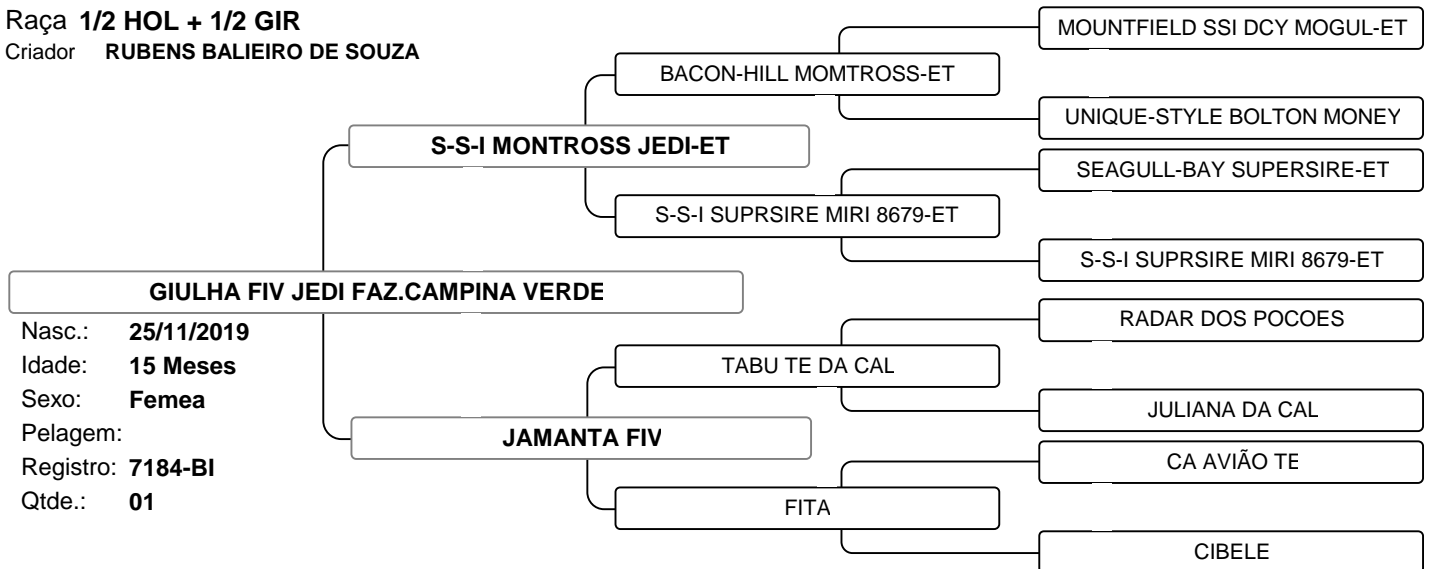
Raça 1/2 HOL + 1/2 GIR
Criador RUBENS BALIEIRO DE SOUZA

MOUNTFIELD SSI DCY MOGUL-ET

BACON-HILL MOMTROSS-ET

UNIQUE-STYLE BOLTON MONEY

S-S-I MONTROSS JEDI-ET

SEAGULL-BAY SUPERSIRE-ET

S-S-I SUPRSIRE MIRI 8679-ET

S-S-I SUPRSIRE MIRI 8679-ET

GIULHA FIV JEDI FAZ.CAMPINA VERDE

Nasc.: 25/11/2019
Idade: 15 Meses
Sexo: Femea
Pelagem:
Registro: 7184-BI
Qtde.: 01

RADAR DOS POCOES

TABU TE DA CAL

JULIANA DA CAL

JAMANTA FIV

CA AVIÃO TE

FITA

CIBELE